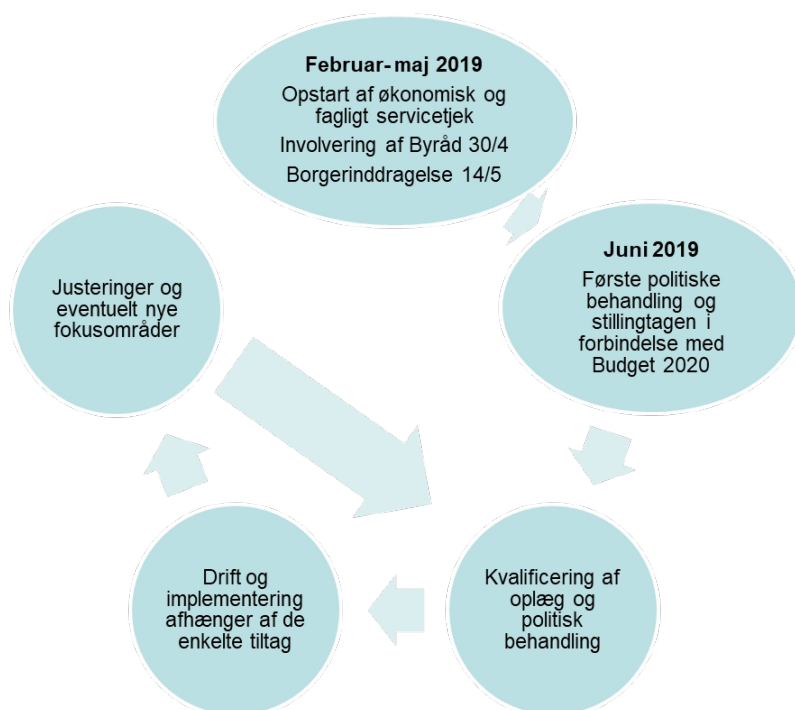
**Februar- maj 2019**
Opstart af økonomisk og fagligt servicetjek
Involvering af Byråd 30/4
Borgerinddragelse 14/5

**Juni 2019**
Første politiske behandling og stillingtagen i forbindelse med Budget 2020

Kvalificering af oplæg og politisk behandling

Drift og implementering afhænger af de enkelte tiltag

Justeringer og eventuelt nye fokusområder